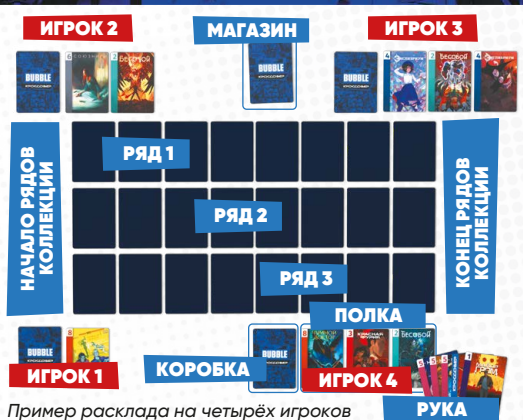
ИГРОК 2

МАГАЗИН

ИГРОК 3

BUBBLE
КРОССОВЕР

BUBBLE
КРОССОВЕР

BUBBLE
КРОССОВЕР

Бесобой

НАЧАЛО РЯДОВ КОЛЛЕКЦИИ

РЯД 1

РЯД 2

РЯД 3

КОНЕЦ РЯДОВ КОЛЛЕКЦИИ

ПОЛКА

BUBBLE
КРОССОВЕР

BUBBLE
КРОССОВЕР

Красная Фурия

Бесобой

ИГРОК 1

КОРОБКА

ИГРОК 4

Гром

Пример расклада на четырёх игроков

РУКА